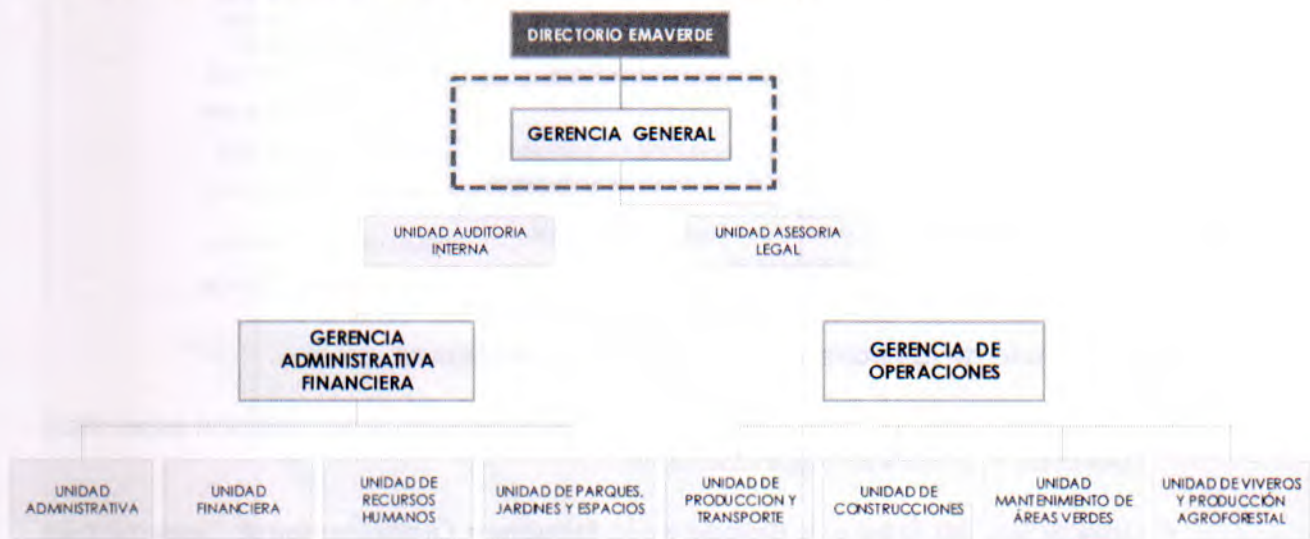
DIRECTORIO EMAVERDE

GERENCIA GENERAL

UNIDAD AUDITORIA INTERNA

UNIDAD ASESORIA LEGAL

GERENCIA ADMINISTRATIVA FINANCIERA

GERENCIA DE OPERACIONES

UNIDAD ADMINISTRATIVA

UNIDAD FINANCIERA

UNIDAD DE RECURSOS HUMANOS

UNIDAD DE PARQUES, JARDINES Y ESPACIOS

UNIDAD DE PRODUCCION Y TRANSPORTE

UNIDAD DE CONSTRUCCIONES

UNIDAD MANTENIMIENTO DE ÁREAS VERDES

UNIDAD DE VIVEROS Y PRODUCCIÓN AGROFORESTAL